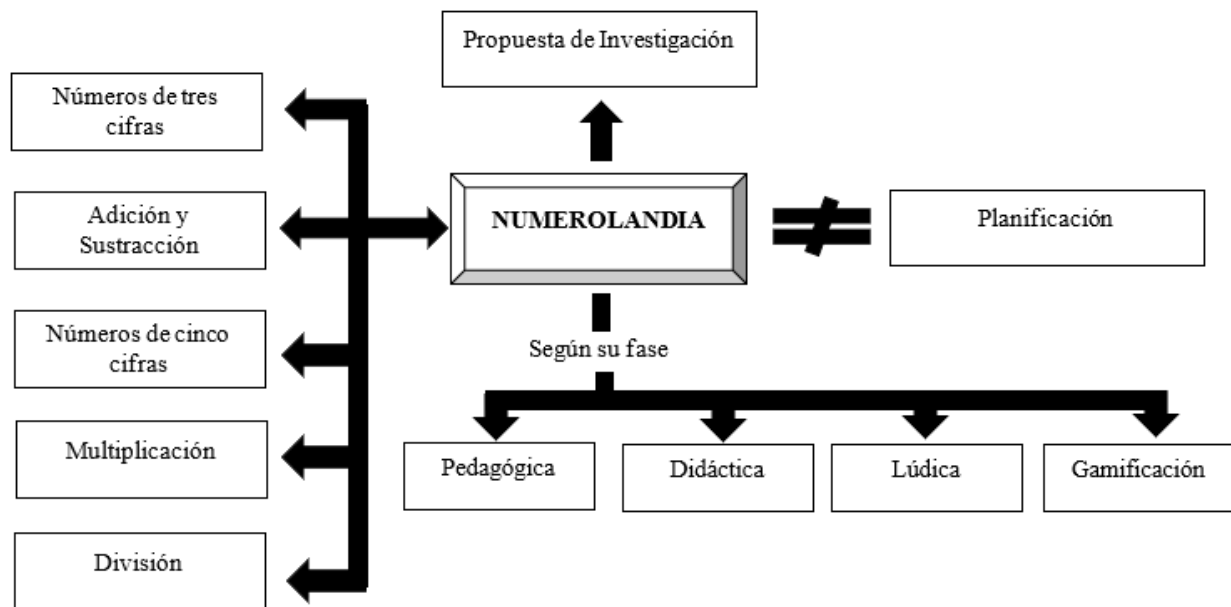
Propuesta de Investigación

Números de tres cifras

Adición y Sustracción

NUMEROLANDIA

Planificación

Números de cinco cifras

Según su fase

Multiplicación

Pedagógica

Didáctica

Lúdica

Gamificación

División